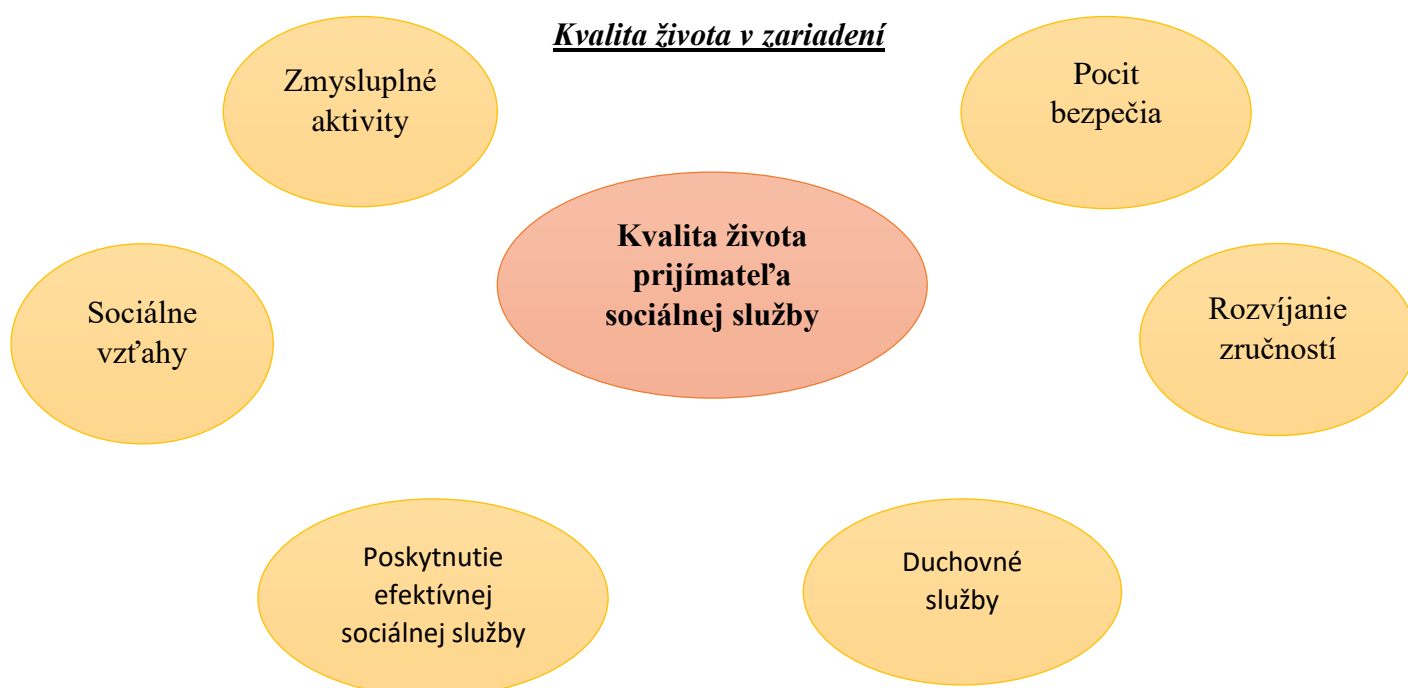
Kvalita života v zariadení

Zmysluplné aktivity

Pocit bezpečia

Kvalita života prijímateľa sociálnej služby

Sociálne vzťahy

Rozvíjanie zručností

Poskytnutie efektívnej sociálnej služby

Duchovné služby